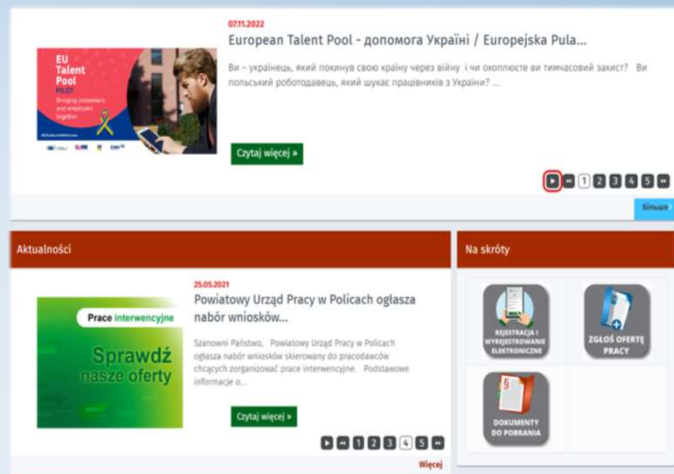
07.11.2022

European Talent Pool - допомога Україні / Europejska Pula...

EU Talent Pool PILOT Bringing jobseekers and employers together

Ви – українець, який покинув свою країну через війну і чи охоплюєте ви тимчасовий захист? Ви польський роботодавець, який шукає працівників з України? ...

Czytaj więcej »

1 2 3 4 5

Більше

Aktualności

25.05.2021

Powiatowy Urząd Pracy w Policach ogłasza nabór wniosków...

Prace interwencyjne

Sprawdź nasze oferty

Szanowni Państwo, Powiatowy Urząd Pracy w Policach ogłasza nabór wniosków skierowany do pracodawców chcących zorganizować prace interwencyjne. Podstawowe informacje o...

Czytaj więcej »

1 2 3 4 5

Więcej

Na skróty

REJESTRACJA I WYREJESTROWANIE ELEKTRONICZNE

ZGŁOŚ OFERTĘ PRACY

DOKUMENTY DO POBRANIA